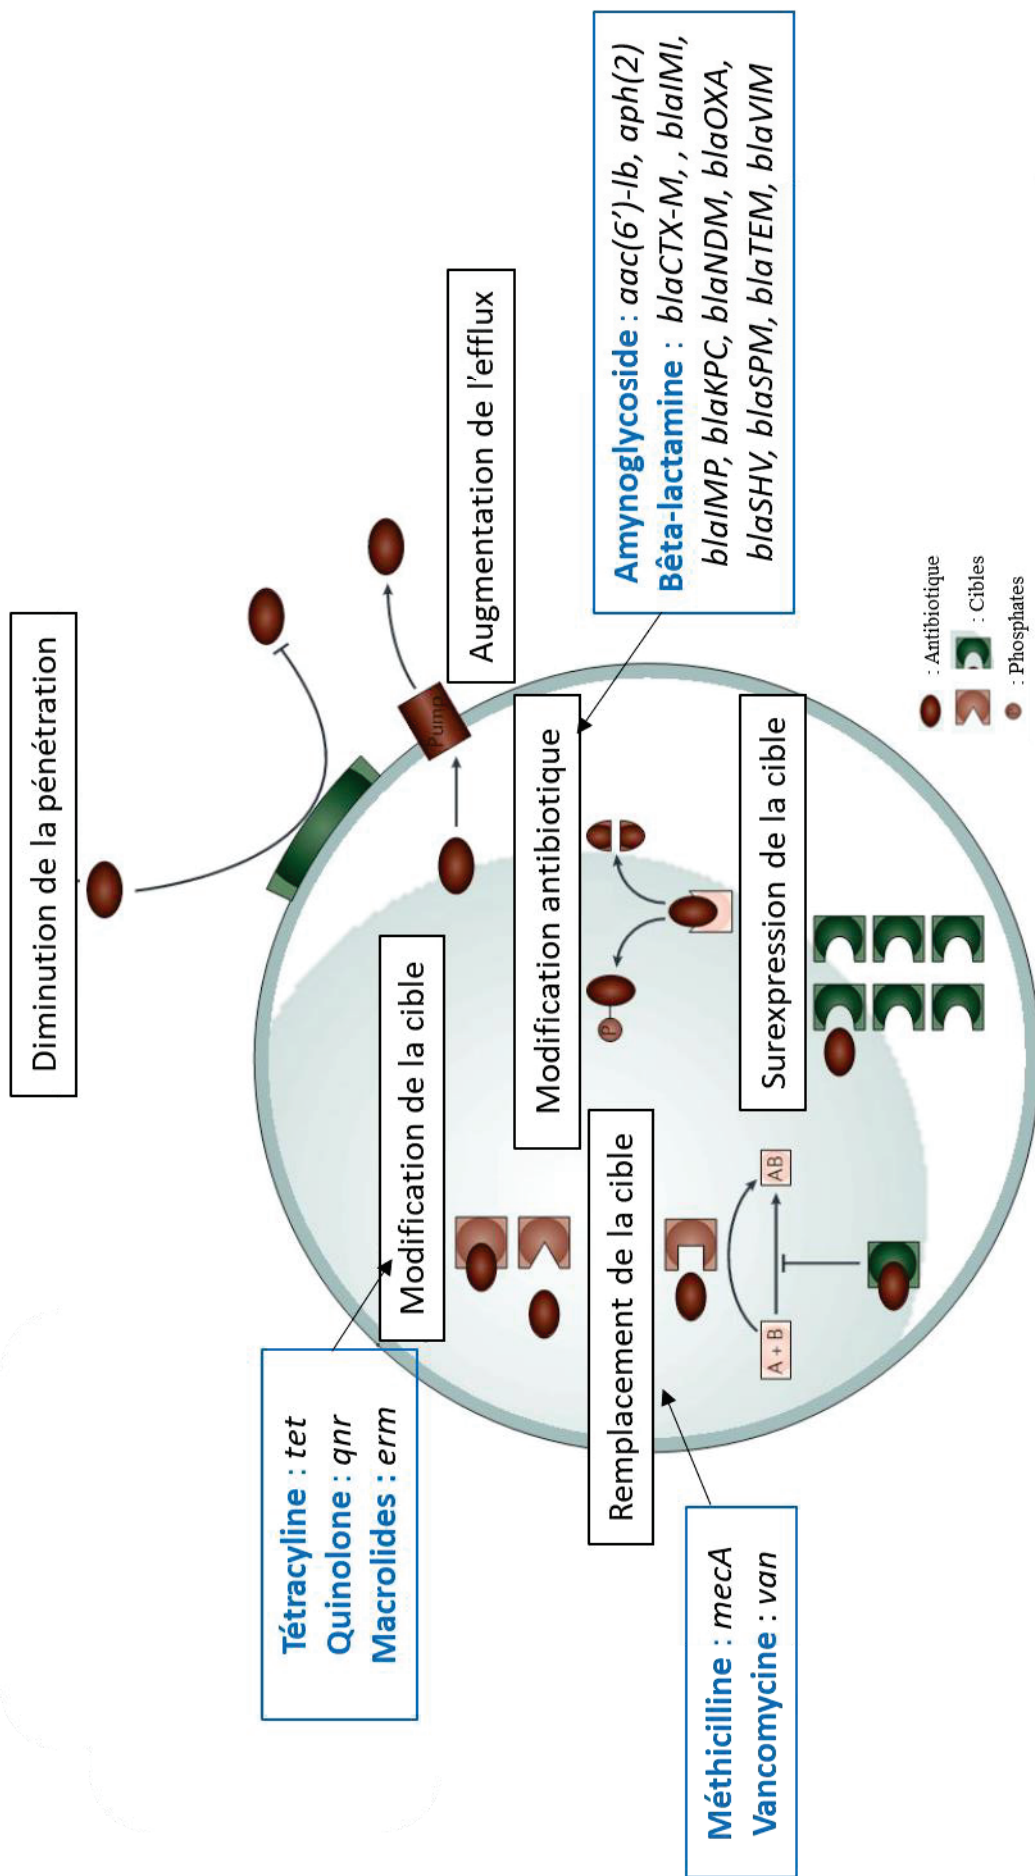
Diminution de la pénétration

Augmentation de l'efflux

Pump

Amynoglycoside : aac(6')-Ib, aph(2)
Bêta-lactamine : blaCTX-M, , blaIMI, blaIMP, blaKPC, blaNDM, blaOXA, blaSHV, blaSPM, blaTEM, blaVIM

Modification de la cible

Modification antibiotique

P

Surexpression de la cible

Remplacement de la cible

A + B

AB

Tétracyline : tet
Quinolone : qnr
Macrolides : erm

Méthicilline : mecA
Vancomycine : van

: Antibiotique
: Cibles
: Phosphates